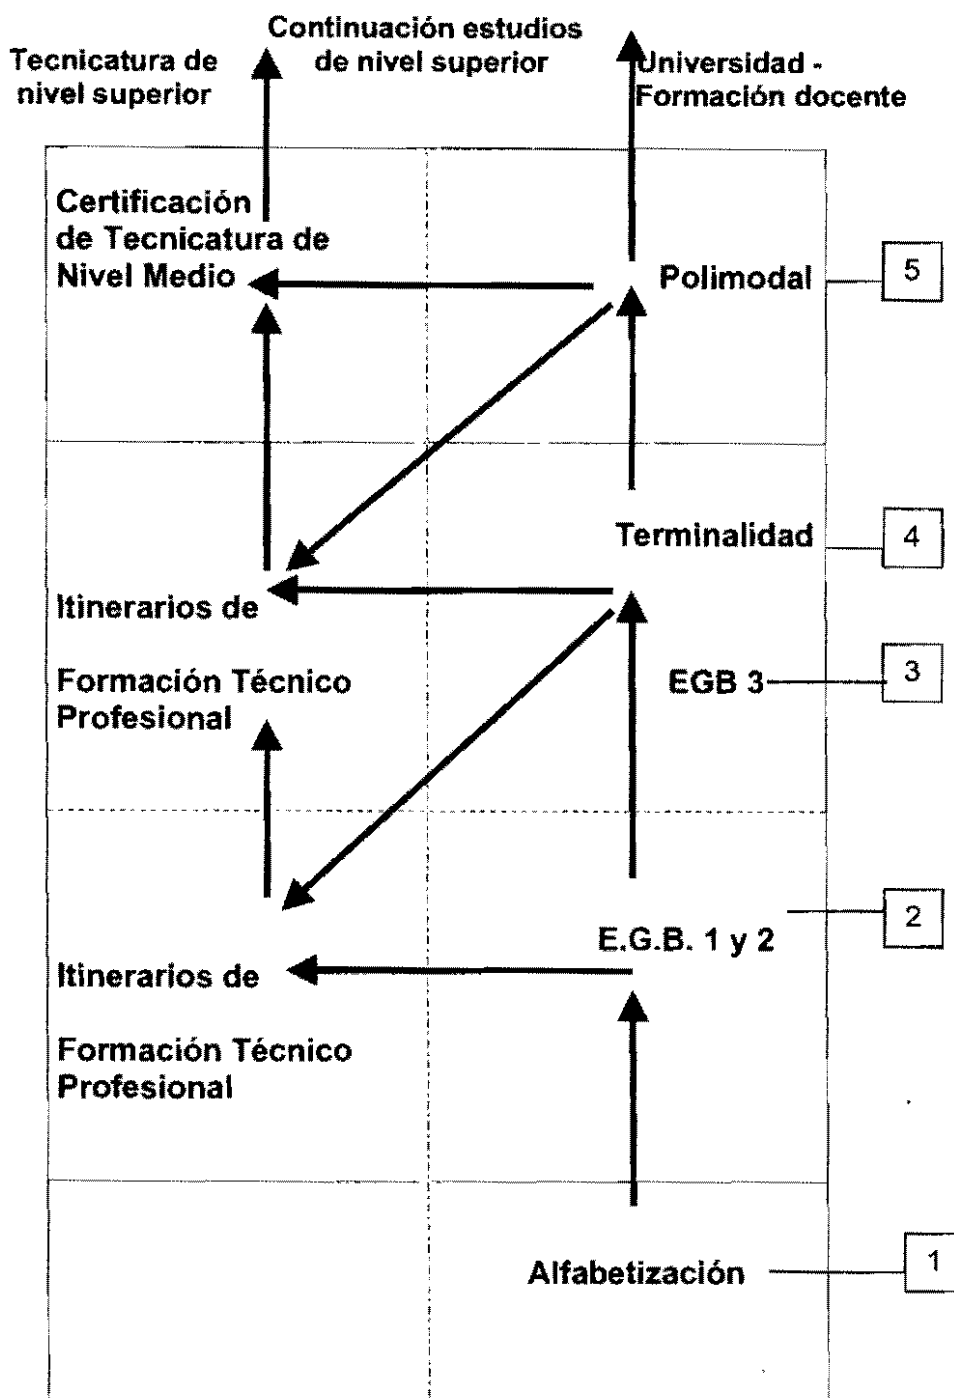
Tecnicatura de nivel superior

Continuación estudios de nivel superior

Universidad - Formación docente

Certificación de Tecnicatura de Nivel Medio

Polimodal

5

Terminalidad

4

Itinerarios de

Formación Técnico Profesional

EGB 3

3

2

E.G.B. 1 y 2

Itinerarios de

Formación Técnico Profesional

Alfabetización

1